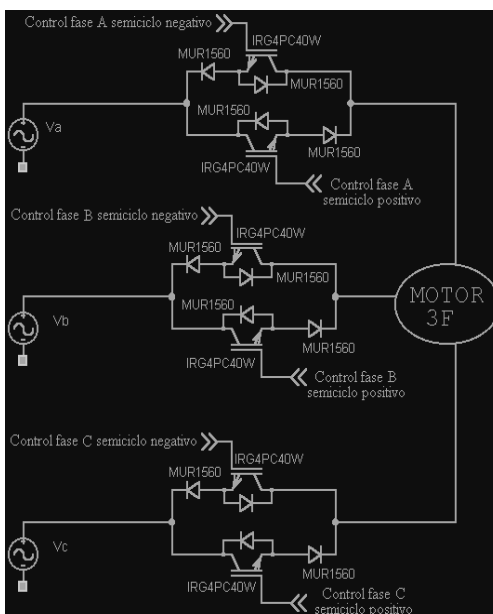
Control fase A semiciclo negativo
IRG4PC40W
MUR1560
MUR1560
Va
MUR1560
MUR1560
IRG4PC40W
Control fase A semiciclo positivo

Control fase B semiciclo negativo
IRG4PC40W
MUR1560
MUR1560
Vb
MUR1560
MUR1560
IRG4PC40W
Control fase B semiciclo positivo

MOTOR 3F

Control fase C semiciclo negativo
IRG4PC40W
MUR1560
Vc
IRG4PC40W
MUR1560
Control fase C semiciclo positivo